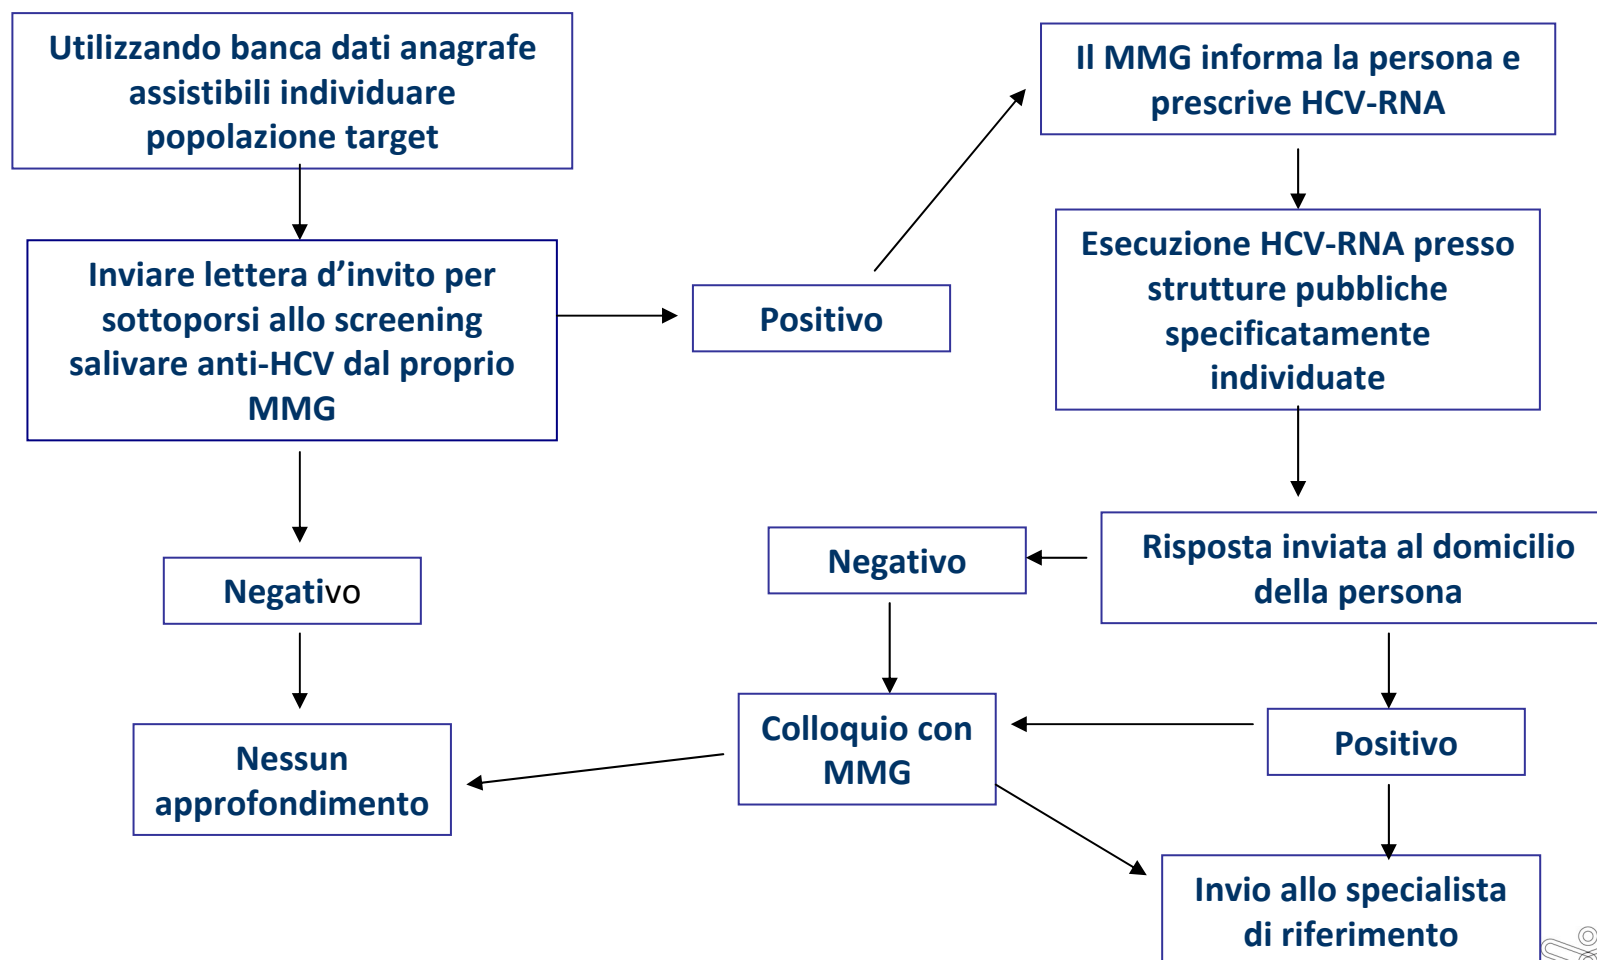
Utilizzando banca dati anagrafe assistibili individuare popolazione target

Inviare lettera d’invito per sottoporsi allo screening salivare anti-HCV dal proprio MMG

Positivo

Il MMG informa la persona e prescrive HCV-RNA

Esecuzione HCV-RNA presso strutture pubbliche specificatamente individuate

Negativo

Nessun approfondimento

Risposta inviata al domicilio della persona

Negativo

Colloquio con MMG

Positivo

Invio allo specialista di riferimento